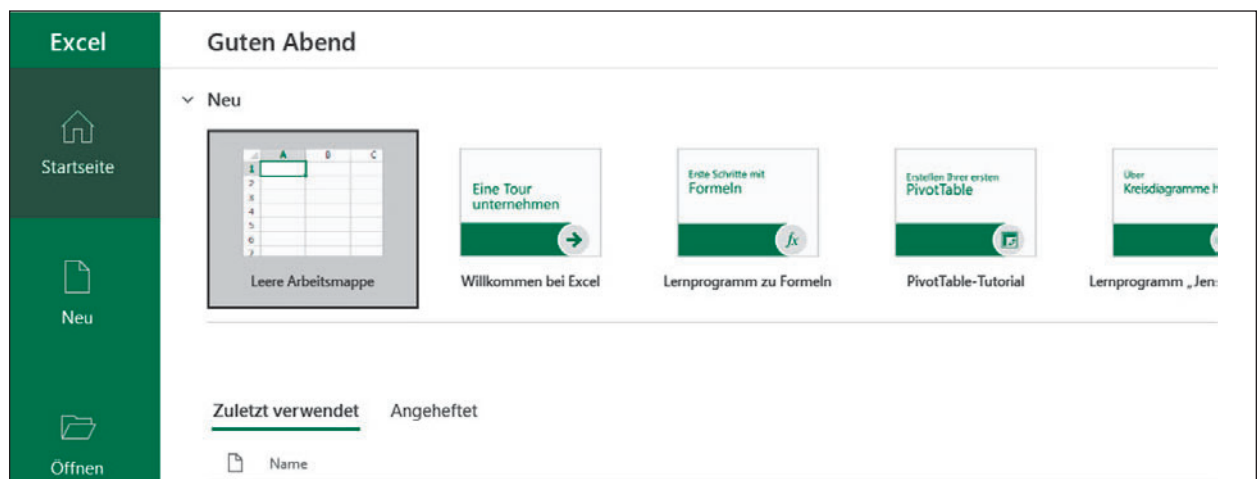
Excel

Startseite

Neu

Öffnen

Guten Abend

Neu

| | A | B | C |
|---|---|---|---|
| 1 | | | |
| 2 | | | |
| 3 | | | |
| 4 | | | |
| 5 | | | |
| 6 | | | |
| 7 | | | |

Leere Arbeitsmappe

Eine Tour unternehmen

Willkommen bei Excel

Erste Schritte mit Formeln

$fx$

Lernprogramm zu Formeln

Erstellen Ihrer ersten PivotTable

PivotTable-Tutorial

Über Kreisdiagramme h

Lernprogramm „Jen

Zuletzt verwendet

Angeheftet

Name